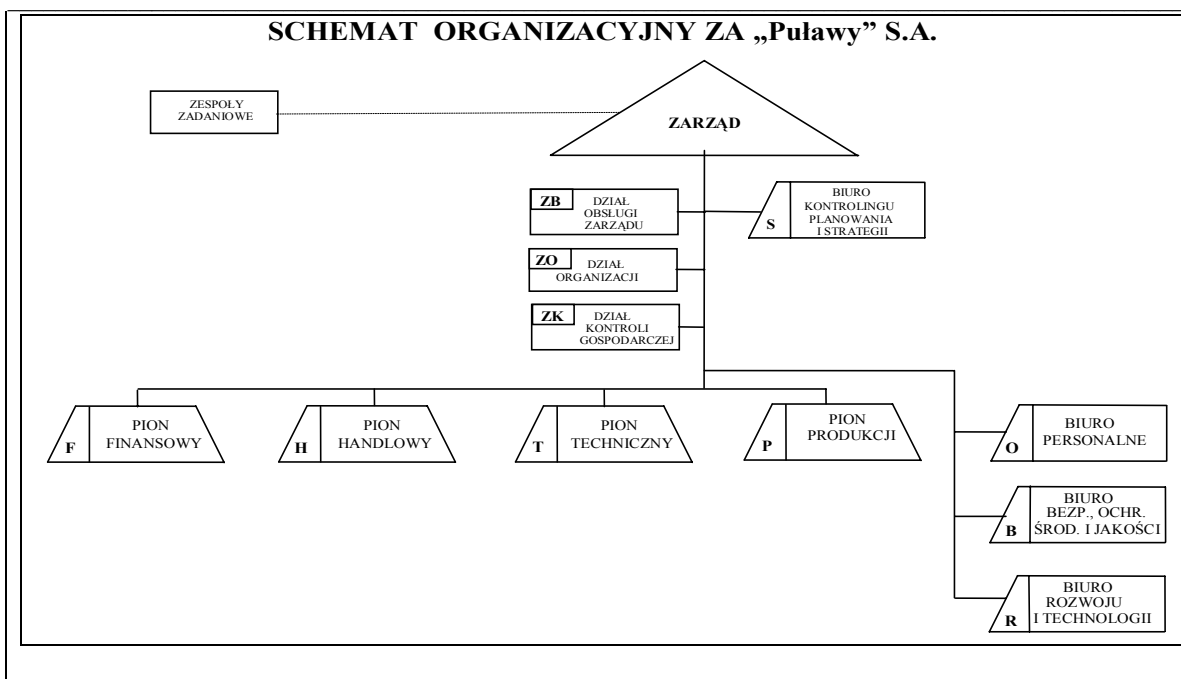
SCHEMAT ORGANIZACYJNY ZA „Puławy" S.A.

ZESPOŁY ZADANIOWE

ZARZĄD

ZB DZIAŁ OBSŁUGI ZARZĄDU

S BIURO KONTROLINGU PLANOWANIA I STRATEGII

ZO DZIAŁ ORGANIZACJI

ZK DZIAŁ KONTROLI GOSPODARCZEJ

F PION FINANSOWY

H PION HANDLOWY

T PION TECHNICZNY

P PION PRODUKCJI

O BIURO PERSONALNE

B BIURO BEZP., OCHR. ŚROD. I JAKOŚCI

R BIURO ROZWOJU I TECHNOLOGII